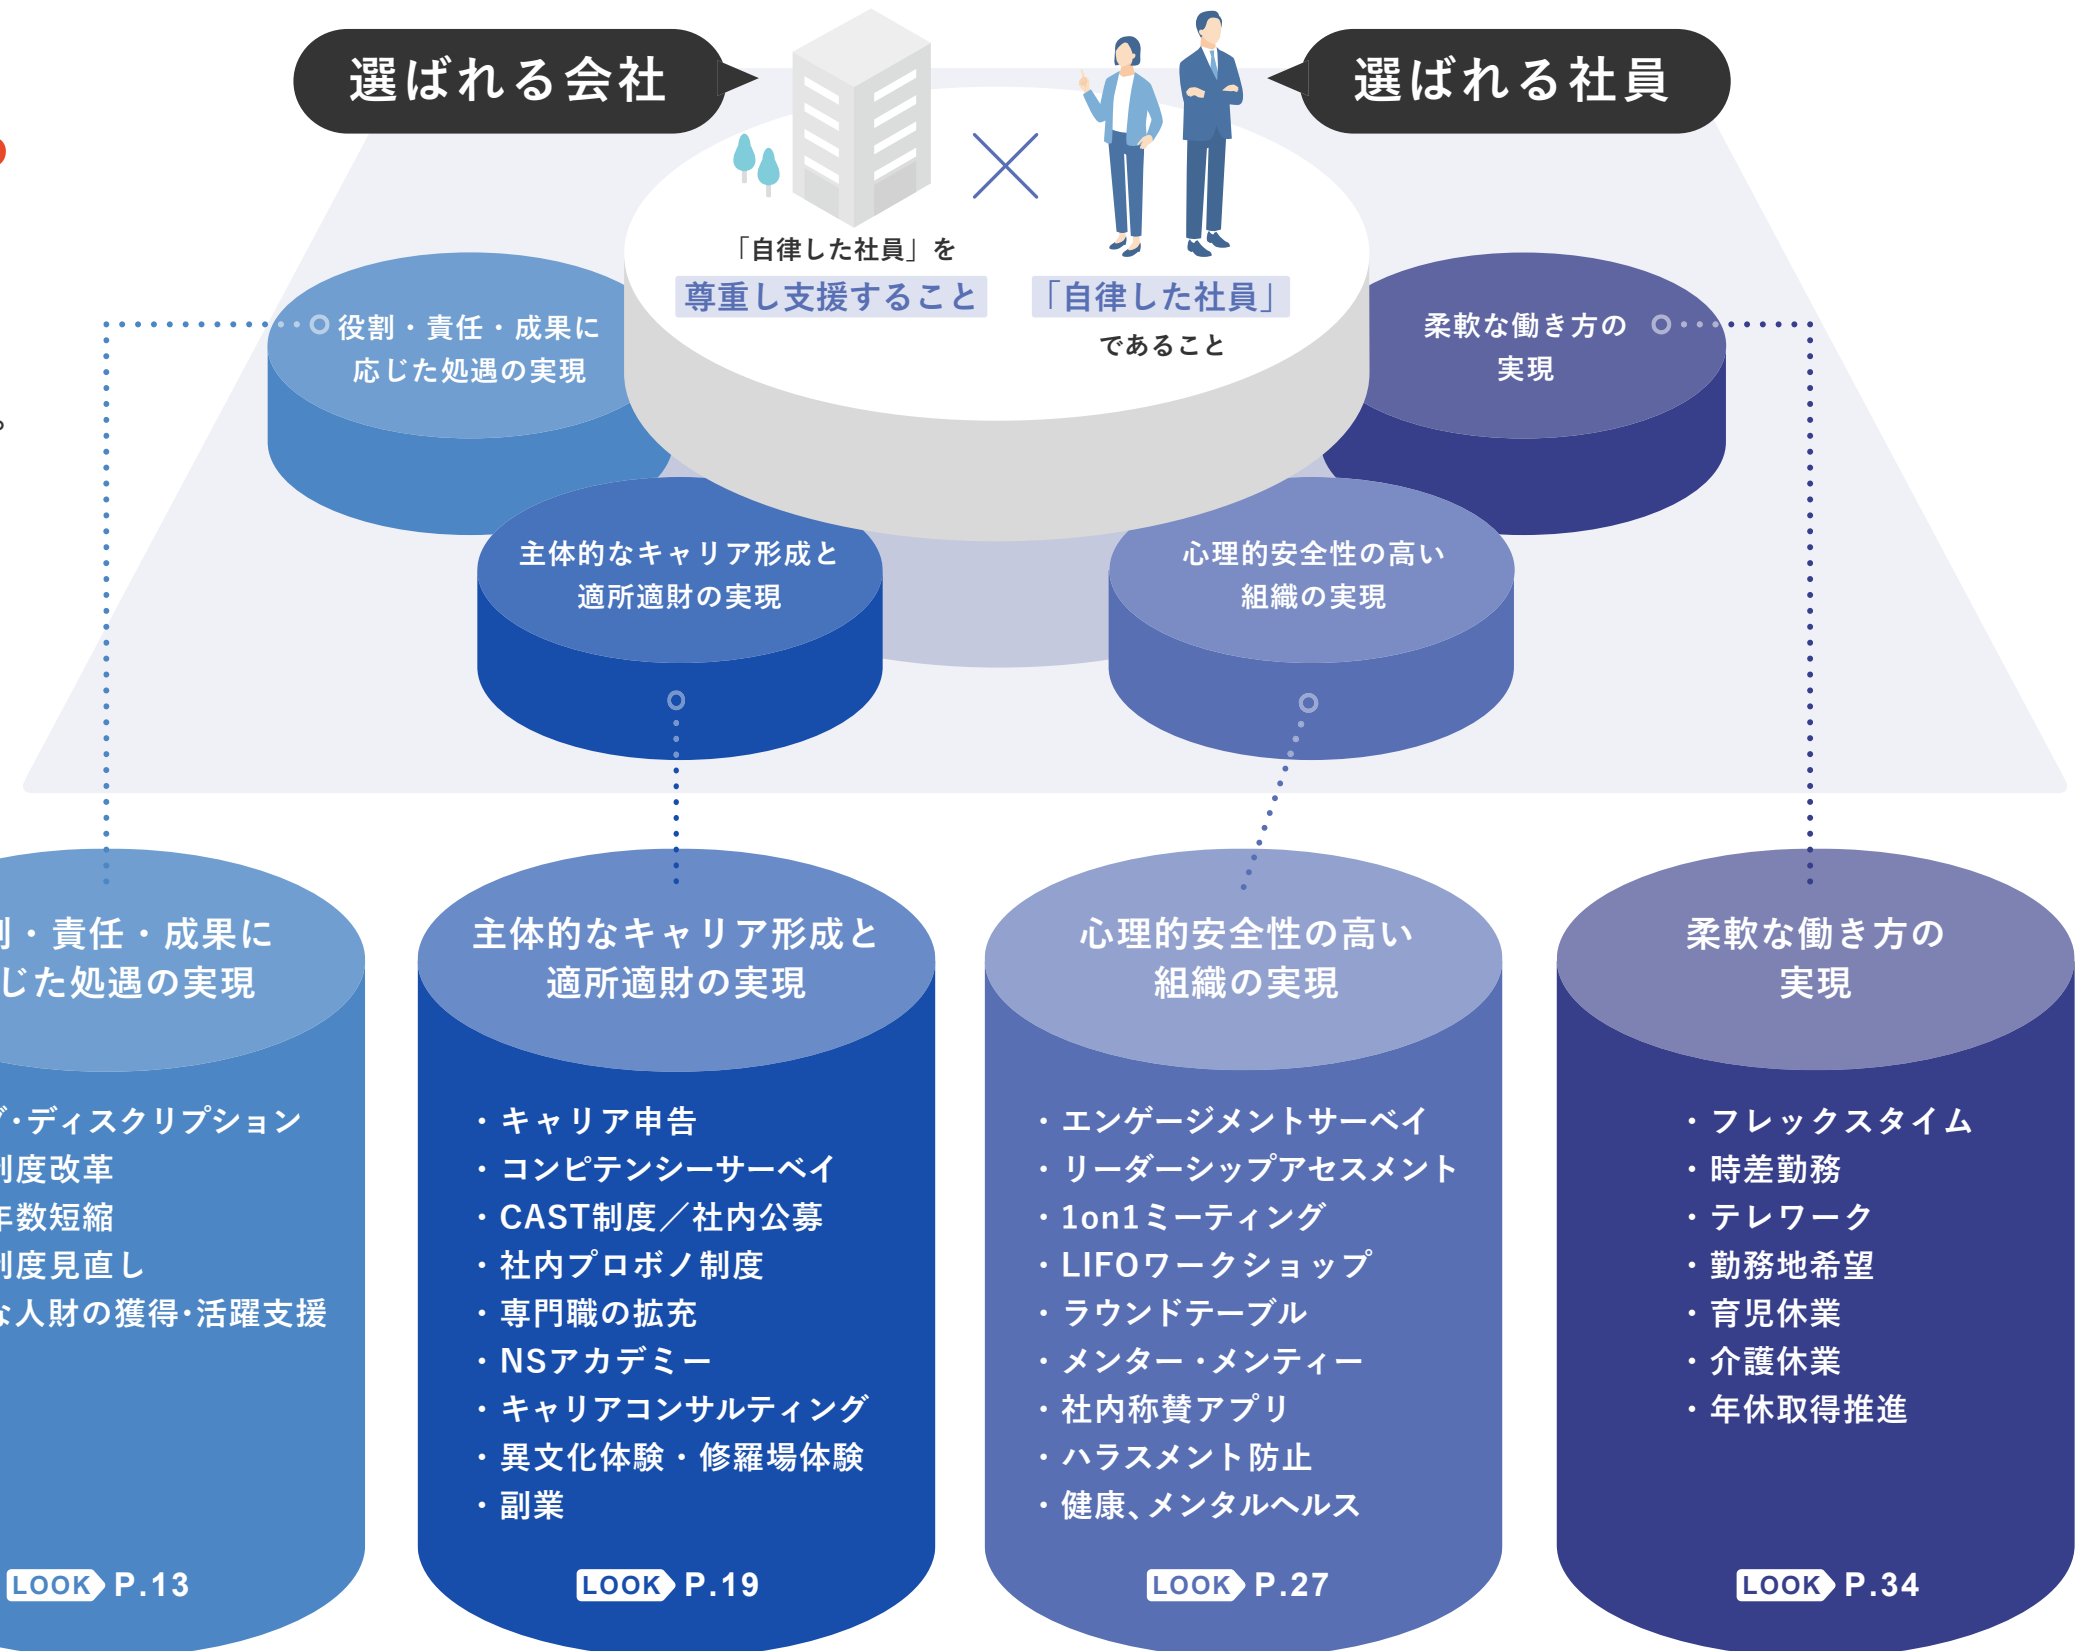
選ばれる会社

選ばれる社員

「自律した社員」を
尊重し支援すること

「自律した社員」
であること

役割・責任・成果に
応じた処遇の実現

柔軟な働き方の
実現

主体的なキャリア形成と
適所適財の実現

心理的安全性の高い
組織の実現

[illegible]・責任・成果に
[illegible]じた処遇の実現

・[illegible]ブ・ディスクリプション
・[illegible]制度改革
・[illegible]年数短縮
・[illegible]制度見直し
・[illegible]な人財の獲得・活躍支援

LOOK P.13

主体的なキャリア形成と
適所適財の実現

・キャリア申告
・コンピテンシーサーベイ
・CAST制度／社内公募
・社内プロボノ制度
・専門職の拡充
・NSアカデミー
・キャリアコンサルティング
・異文化体験・修羅場体験
・副業

LOOK P.19

心理的安全性の高い
組織の実現

・エンゲージメントサーベイ
・リーダーシップアセスメント
・1on1ミーティング
・LIFOワークショップ
・ラウンドテーブル
・メンター・メンティー
・社内称賛アプリ
・ハラスメント防止
・健康、メンタルヘルス

LOOK P.27

柔軟な働き方の
実現

・フレックスタイム
・時差勤務
・テレワーク
・勤務地希望
・育児休業
・介護休業
・年休取得推進

LOOK P.34